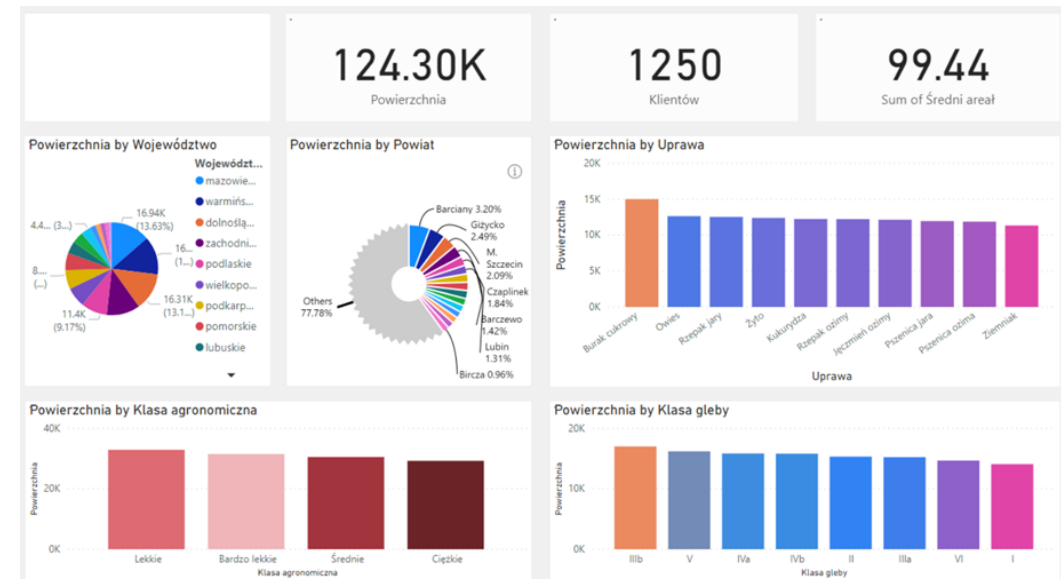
124.30K
Powierzchnia

1250
Klientów

99.44
Sum of Średni areał

Powierzchnia by Województwo

Województ...
mazowie...
warmiń...
dolnoślą...
zachodni...
podlaskie
wielkopo...
podkarp...
pomorskie
lubuskie

16.94K (13.63%)
16... (1...)
16.31K (13.1...)
11.4K (9.17%)
8... (...)
4.4... (3....)

Powierzchnia by Powiat

Barciany 3.20%
Giżycko 2.49%
M. Szczecin 2.09%
Czaplinek 1.84%
Barczewo 1.42%
Lubin 1.31%
Bircza 0.96%
Others 77.78%

Powierzchnia by Uprawa

| Powierzchnia |
|---|
| 20K |
| 15K |
| 10K |
| 5K |
| 0K |

Burak cukrowy, Owies, Rzepak jary, Żyto, Kukurydza, Rzepak ozimy, Jęczmień ozimy, Pszenica jara, Pszenica ozima, Ziemniak
Uprawa

Powierzchnia by Klasa agronomiczna

Powierzchnia
40K
20K
0K
Lekkie, Bardzo lekkie, Średnie, Ciężkie
Klasa agronomiczna

Powierzchnia by Klasa gleby

Powierzchnia
20K
10K
0K
IIIb, V, IVa, IVb, II, IIIa, VI, I
Klasa gleby